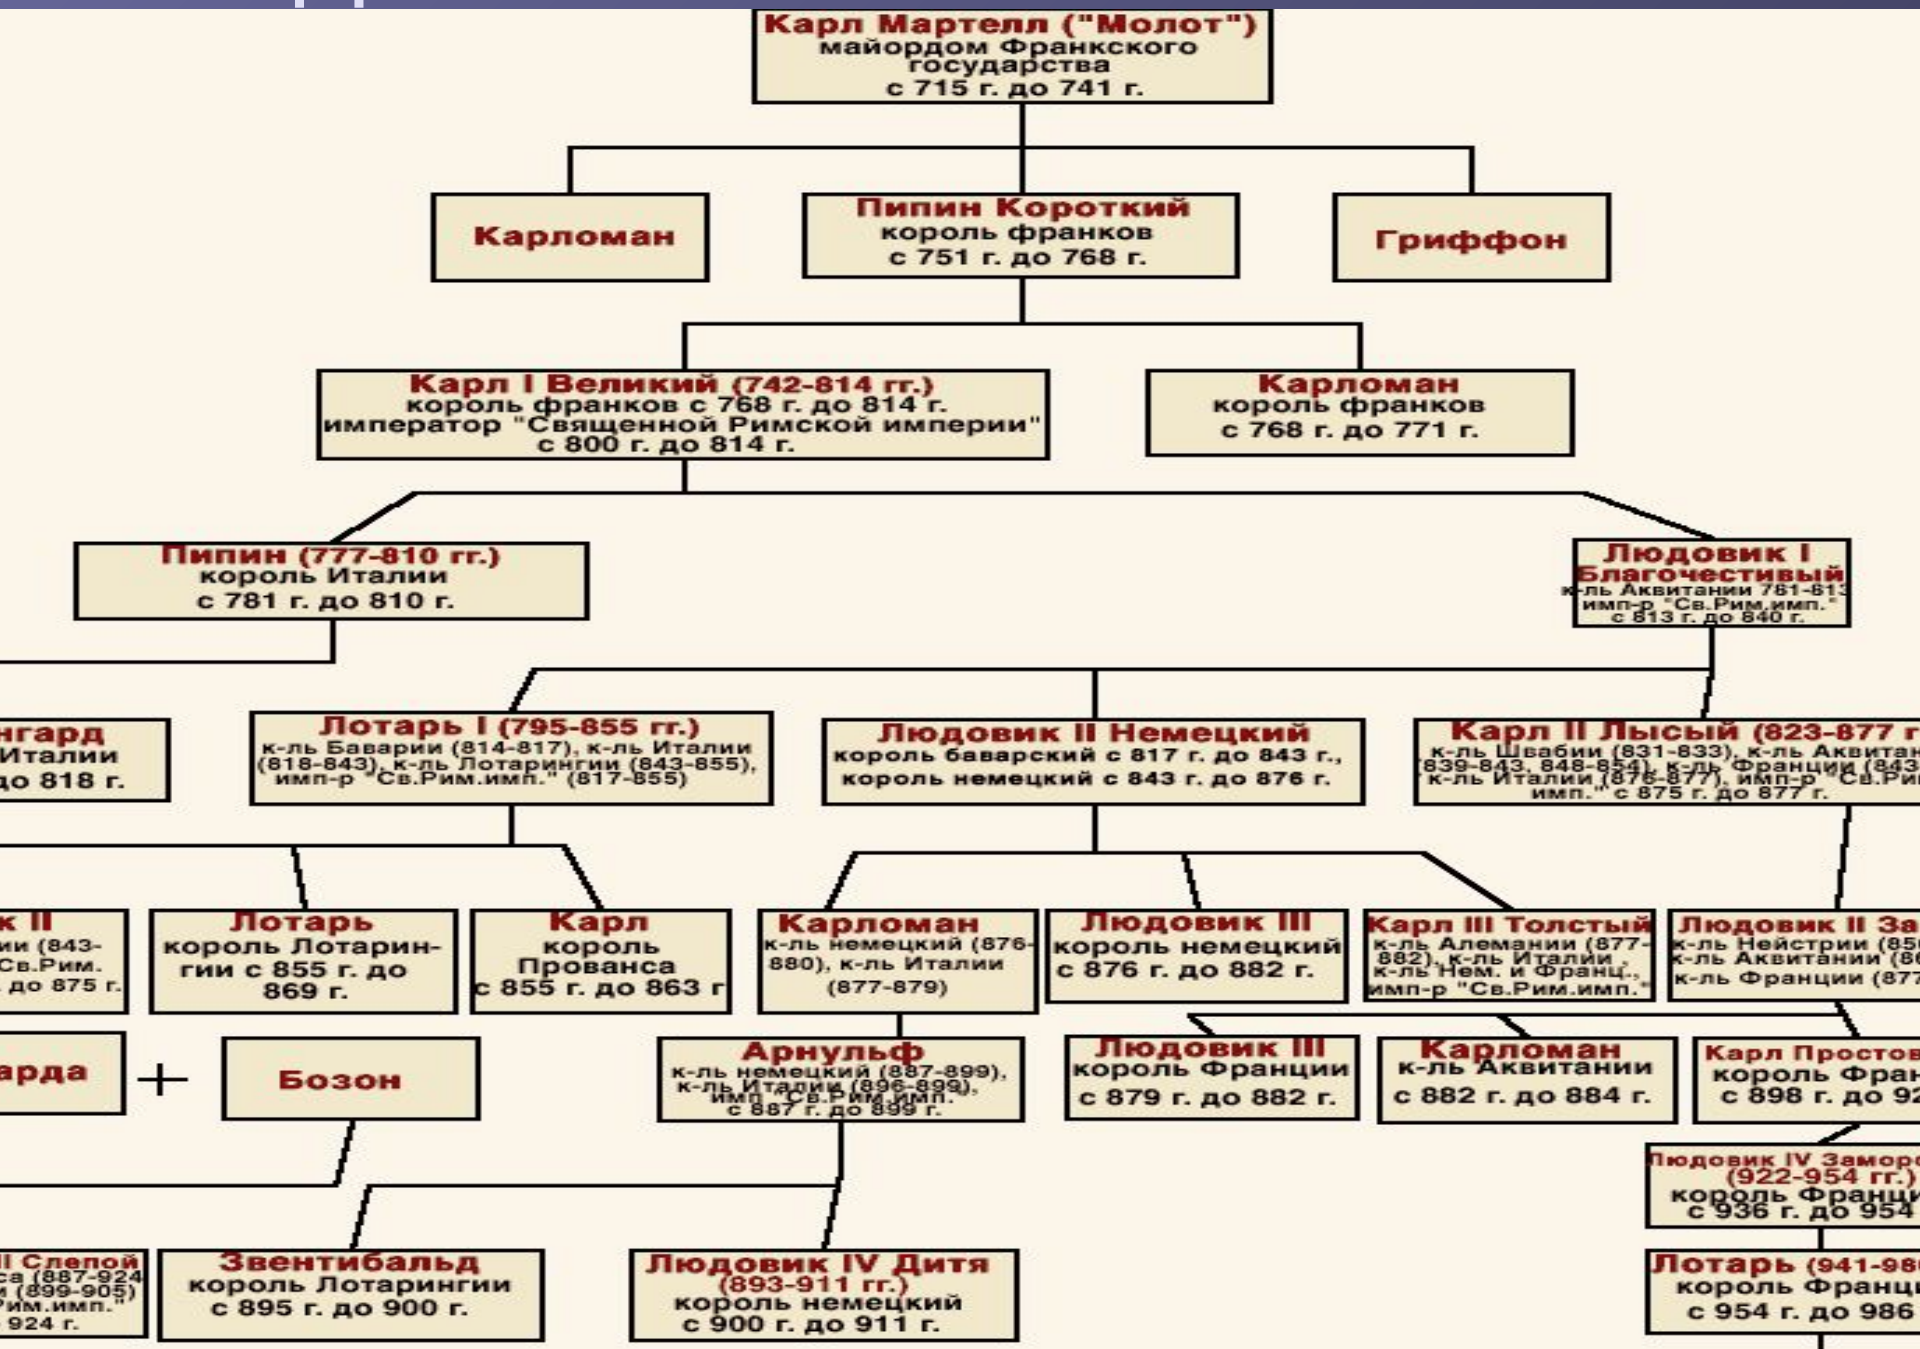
Карл Мартелл ("Молот")
майордом Франкского государства
с 715 г. до 741 г.

Карломан

Пипин Короткий
король франков
с 751 г. до 768 г.

Гриффон

Карл I Великий (742-814 гг.)
король франков с 768 г. до 814 г.
император "Священной Римской империи"
с 800 г. до 814 г.

Карломан
король франков
с 768 г. до 771 г.

Пипин (777-810 гг.)
король Италии
с 781 г. до 810 г.

Людовик I Благочестивый
к-ль Аквитании 781-81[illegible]
имп-р "Св.Рим.имп."
с 813 г. до 840 г.

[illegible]нгард
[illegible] Италии
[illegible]до 818 г.

Лотарь I (795-855 гг.)
к-ль Баварии (814-817), к-ль Италии (818-843), к-ль Лотарингии (843-855), имп-р "Св.Рим.имп." (817-855)

Людовик II Немецкий
король баварский с 817 г. до 843 г.,
король немецкий с 843 г. до 876 г.

Карл II Лысый (823-877 г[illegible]
к-ль Швабии (831-833), к-ль Аквитан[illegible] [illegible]839-843, 848-854), к-ль Франции (843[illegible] к-ль Италии (875-877), имп-р "Св.Ри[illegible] имп." с 875 г. до 877 г.

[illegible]к II
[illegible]ии (843-
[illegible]Св.Рим.
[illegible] до 875 г.

Лотарь
король Лотарингии с 855 г. до 869 г.

Карл
король Прованса
с 855 г. до 863 г

Карломан
к-ль немецкий (876-880), к-ль Италии (877-879)

Людовик III
король немецкий
с 876 г. до 882 г.

Карл III Толстый
к-ль Алемании (877-882), к-ль Италии, к-ль Нем. и Франц., имп-р "Св.Рим.имп."

Людовик II За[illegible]
к-ль Нейстрии (85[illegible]
к-ль Аквитании (8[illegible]
к-ль Франции (87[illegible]

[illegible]арда

+

Бозон

Арнульф
к-ль немецкий (887-899),
к-ль Италии (896-899),
имп. "Св.Рим.имп."
с 887 г. до 899 г.

Людовик III
король Франции
с 879 г. до 882 г.

Карломан
к-ль Аквитании
с 882 г. до 884 г.

Карл Простов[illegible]
король Фран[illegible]
с 898 г. до 92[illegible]

Людовик IV Замор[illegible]
(922-954 гг.)
король Франци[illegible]
с 936 г. до 954

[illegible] Слепой
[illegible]са (887-924
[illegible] (899-905)
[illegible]Рим.имп."
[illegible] 924 г.

Звентибальд
король Лотарингии
с 895 г. до 900 г.

Людовик IV Дитя
(893-911 гг.)
король немецкий
с 900 г. до 911 г.

Лотарь (941-98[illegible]
король Франц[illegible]
с 954 г. до 986